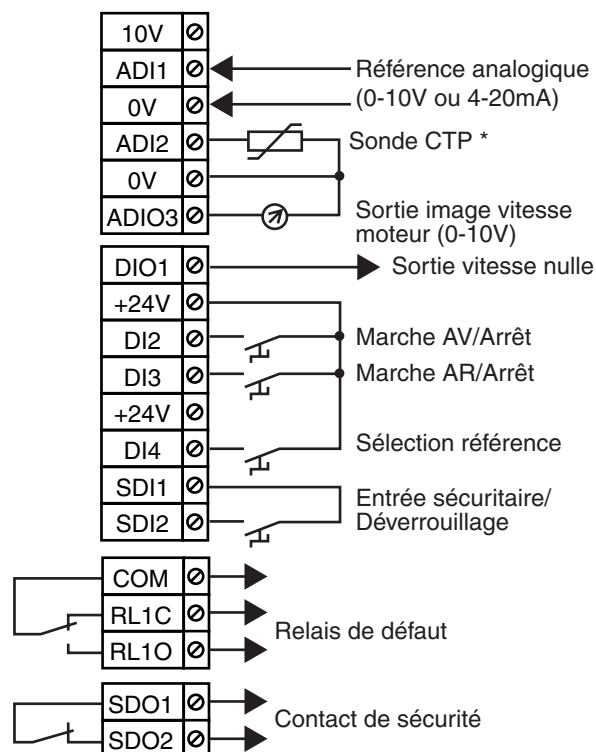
10V
ADI1
0V
ADI2
0V
ADIO3
Référence analogique (0-10V ou 4-20mA)
Sonde CTP *
Sortie image vitesse moteur (0-10V)
DIO1
+24V
DI2
DI3
+24V
DI4
SDI1
SDI2
Sortie vitesse nulle
Marche AV/Arrêt
Marche AR/Arrêt
Sélection référence
Entrée sécuritaire/ Déverrouillage
COM
RL1C
RL1O
Relais de défaut
SDO1
SDO2
Contact de sécurité